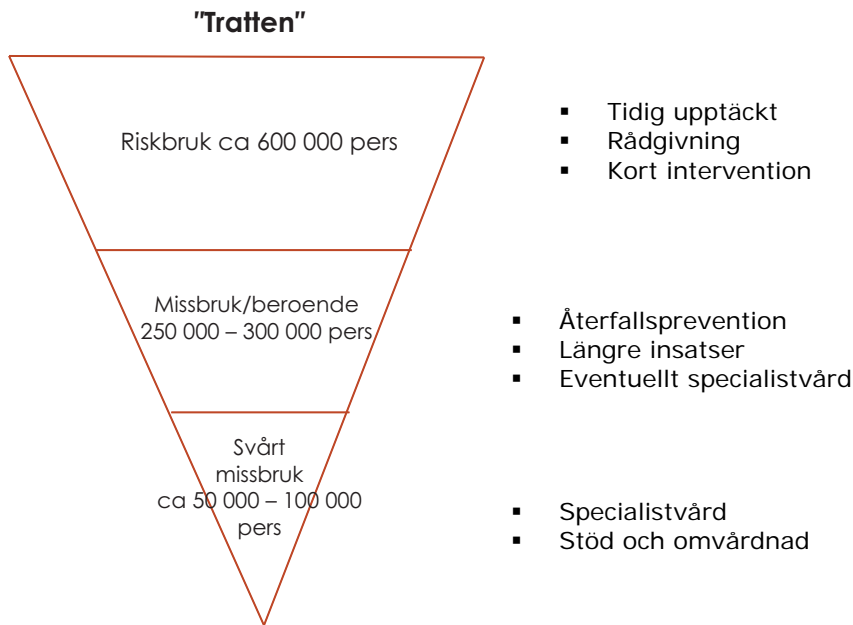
"Tratten"

Riskbruk ca 600 000 pers

- Tidig upptäckt
- Rådgivning
- Kort intervention

Missbruk/beroende
250 000 – 300 000 pers

- Återfallsprevention
- Längre insatser
- Eventuellt specialistvård

Svårt missbruk ca 50 000 – 100 000 pers

- Specialistvård
- Stöd och omvårdnad